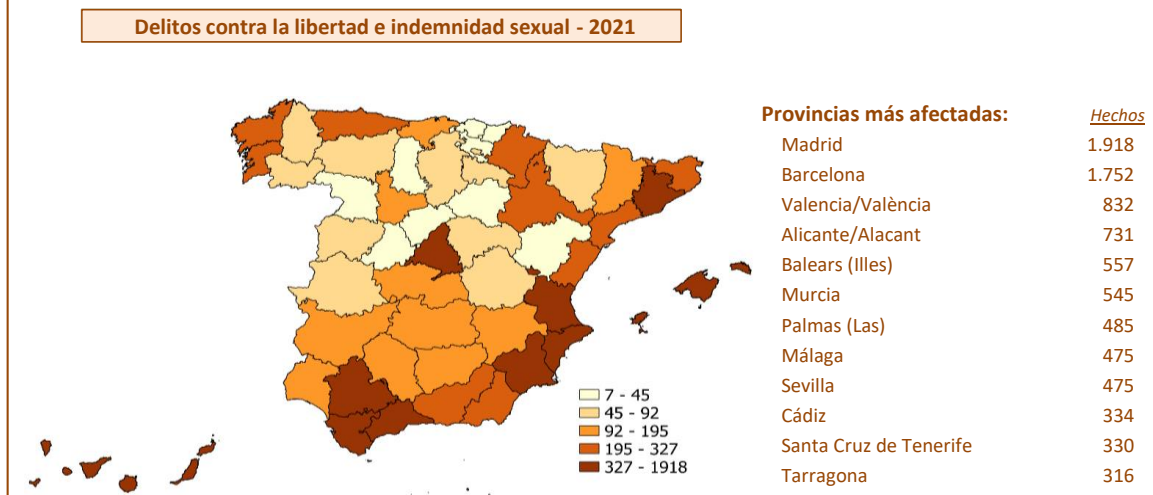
Delitos contra la libertad e indemnidad sexual - 2021

7 - 45
45 - 92
92 - 195
195 - 327
327 - 1918

| Provincias más afectadas: | Hechos |
|---|---|
| Madrid | 1.918 |
| Barcelona | 1.752 |
| Valencia/València | 832 |
| Alicante/Alacant | 731 |
| Balears (Illes) | 557 |
| Murcia | 545 |
| Palmas (Las) | 485 |
| Málaga | 475 |
| Sevilla | 475 |
| Cádiz | 334 |
| Santa Cruz de Tenerife | 330 |
| Tarragona | 316 |